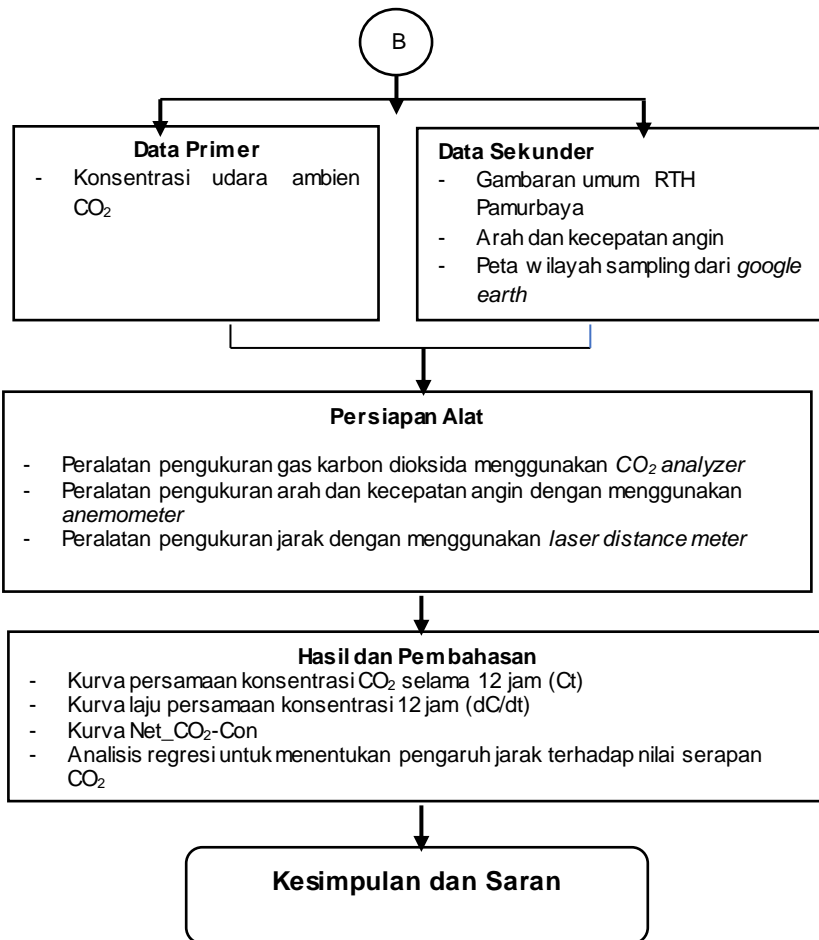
B

Data Primer
- Konsentrasi udara ambien $CO_2$

Data Sekunder
- Gambaran umum RTH Pamurbaya
- Arah dan kecepatan angin
- Peta w ilayah sampling dari google earth

Persiapan Alat
- Peralatan pengukuran gas karbon dioksida menggunakan $CO_2$ analyzer
- Peralatan pengukuran arah dan kecepatan angin dengan menggunakan anemometer
- Peralatan pengukuran jarak dengan menggunakan laser distance meter

Hasil dan Pembahasan
- Kurva persamaan konsentrasi $CO_2$ selama 12 jam (Ct)
- Kurva laju persamaan konsentrasi 12 jam (dC/dt)
- Kurva Net_$CO_2$-Con
- Analisis regresi untuk menentukan pengaruh jarak terhadap nilai serapan $CO_2$

Kesimpulan dan Saran